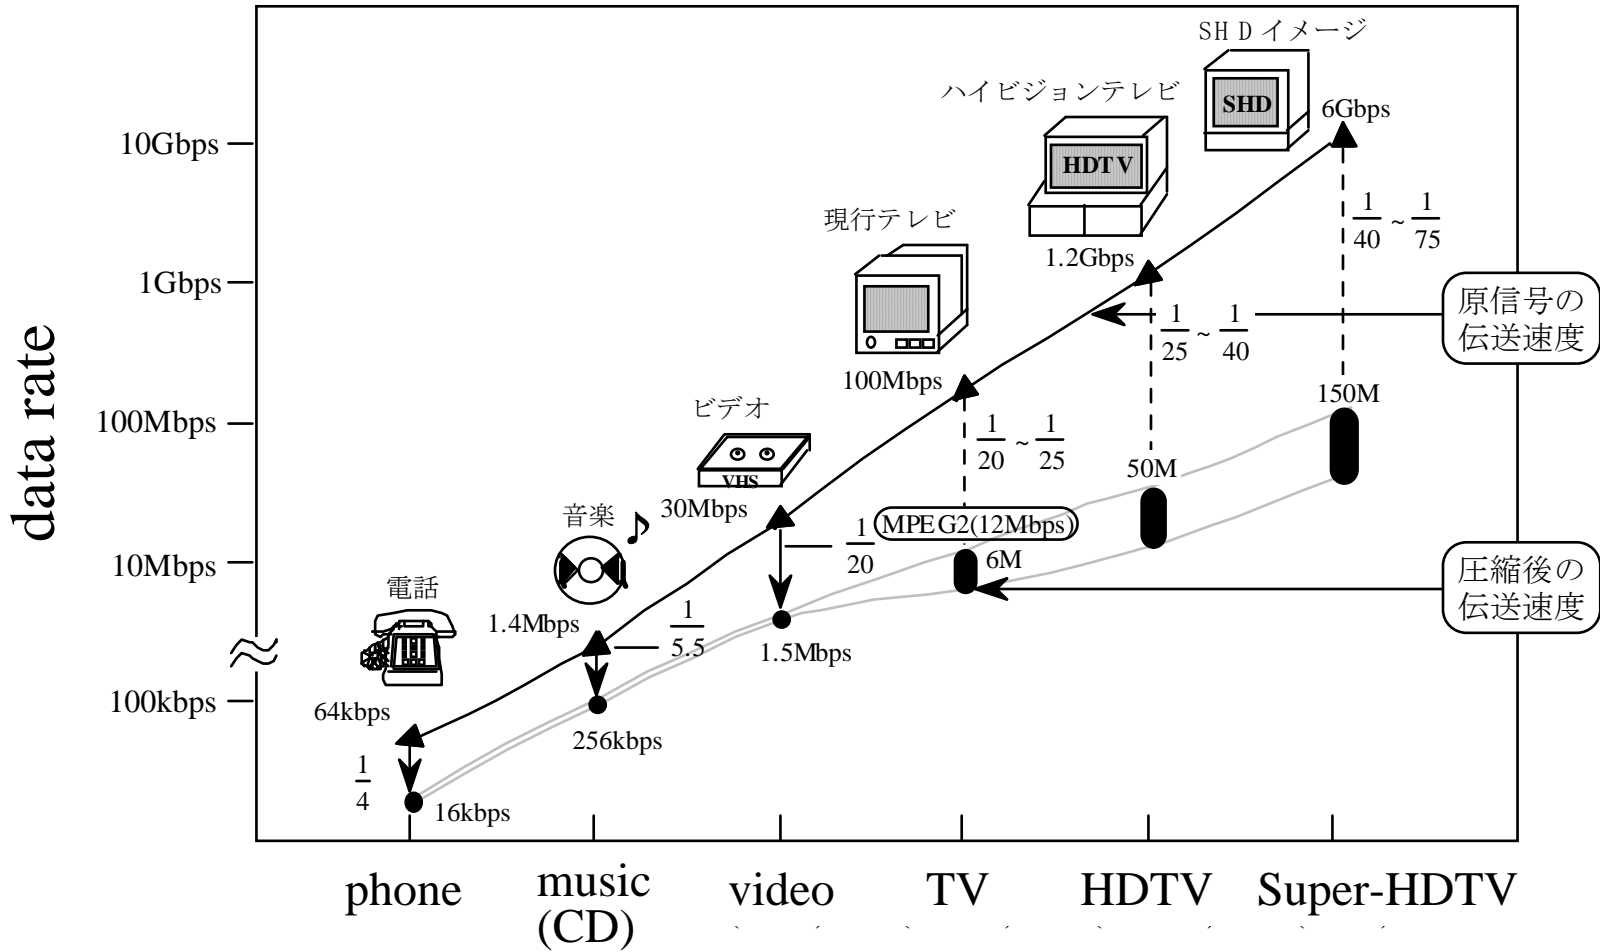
data rate

10Gbps
1Gbps
100Mbps
10Mbps
≈
100kbps

SＨＤイメージ
SHD
6Gbps
ハイビジョンテレビ
HDTV
1.2Gbps
現行テレビ
100Mbps
ビデオ
VHS
30Mbps
音楽
1.4Mbps
電話
64kbps

$\frac{1}{40}$ ~ $\frac{1}{75}$
$\frac{1}{25}$ ~ $\frac{1}{40}$
$\frac{1}{20}$ ~ $\frac{1}{25}$
$\frac{1}{20}$
$\frac{1}{5.5}$
$\frac{1}{4}$

原信号の伝送速度
圧縮後の伝送速度

150M
50M
MPEG2(12Mbps)
6M
1.5Mbps
256kbps
16kbps

phone
music (CD)
video
TV
HDTV
Super-HDTV